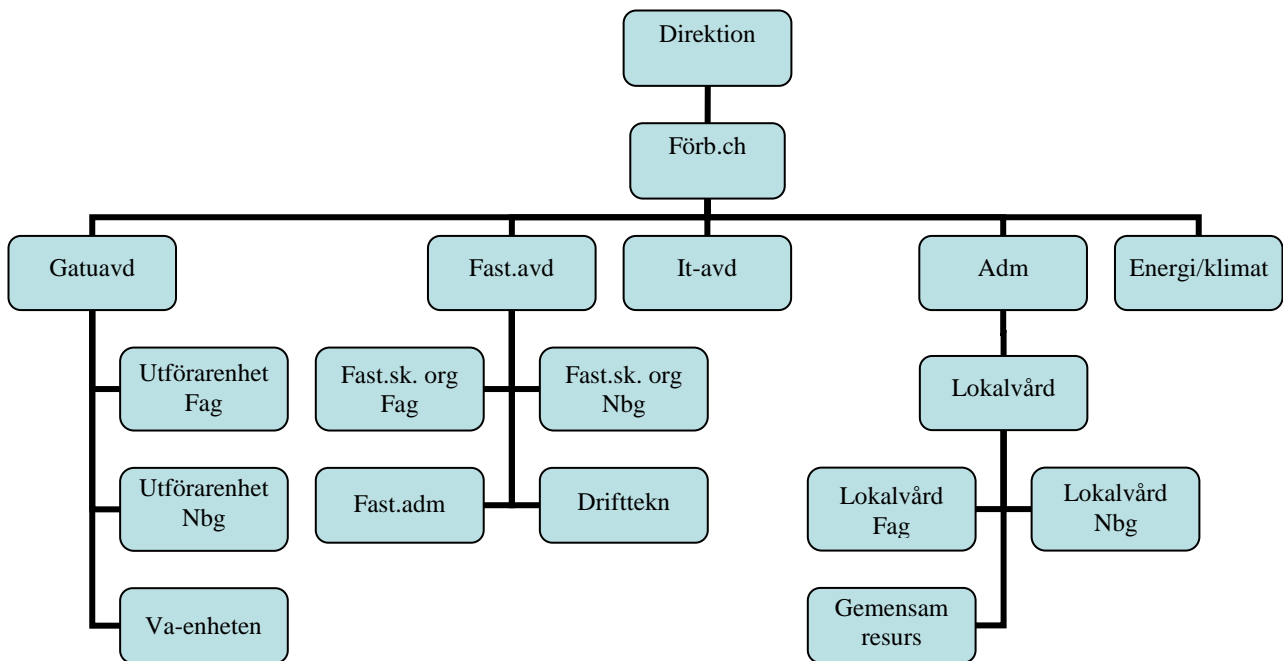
Direktion

Förb.ch

Gatuavd

Fast.avd

It-avd

Adm

Energi/klimat

Utförarenhet Fag

Utförarenhet Nbg

Va-enheten

Fast.sk. org Fag

Fast.sk. org Nbg

Fast.adm

Drifttekn

Lokalvård

Lokalvård Fag

Lokalvård Nbg

Gemensam resurs